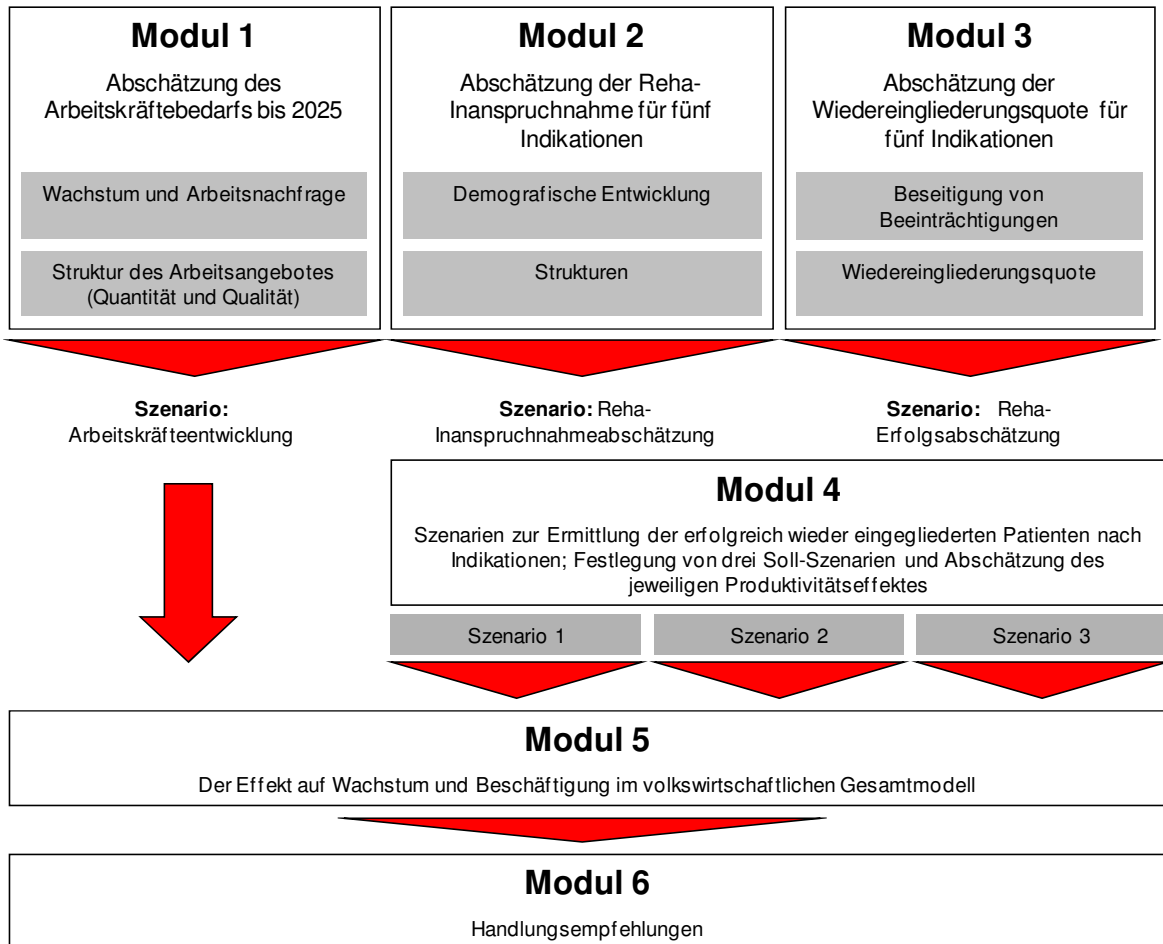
**Modul 1**

Abschätzung des Arbeitskräftebedarfs bis 2025

Wachstum und Arbeitsnachfrage

Struktur des Arbeitsangebotes (Quantität und Qualität)

**Modul 2**

Abschätzung der Reha-Inanspruchnahme für fünf Indikationen

Demografische Entwicklung

Strukturen

**Modul 3**

Abschätzung der Wiedereingliederungsquote für fünf Indikationen

Beseitigung von Beeinträchtigungen

Wiedereingliederungsquote

**Szenario:** Arbeitskräfteentwicklung

**Szenario:** Reha-Inanspruchnahmeabschätzung

**Szenario:** Reha-Erfolgsabschätzung

**Modul 4**

Szenarien zur Ermittlung der erfolgreich wieder eingegliederten Patienten nach Indikationen; Festlegung von drei Soll-Szenarien und Abschätzung des jeweiligen Produktivitätseffektes

Szenario 1

Szenario 2

Szenario 3

**Modul 5**

Der Effekt auf Wachstum und Beschäftigung im volkswirtschaftlichen Gesamtmodell

**Modul 6**

Handlungsempfehlungen